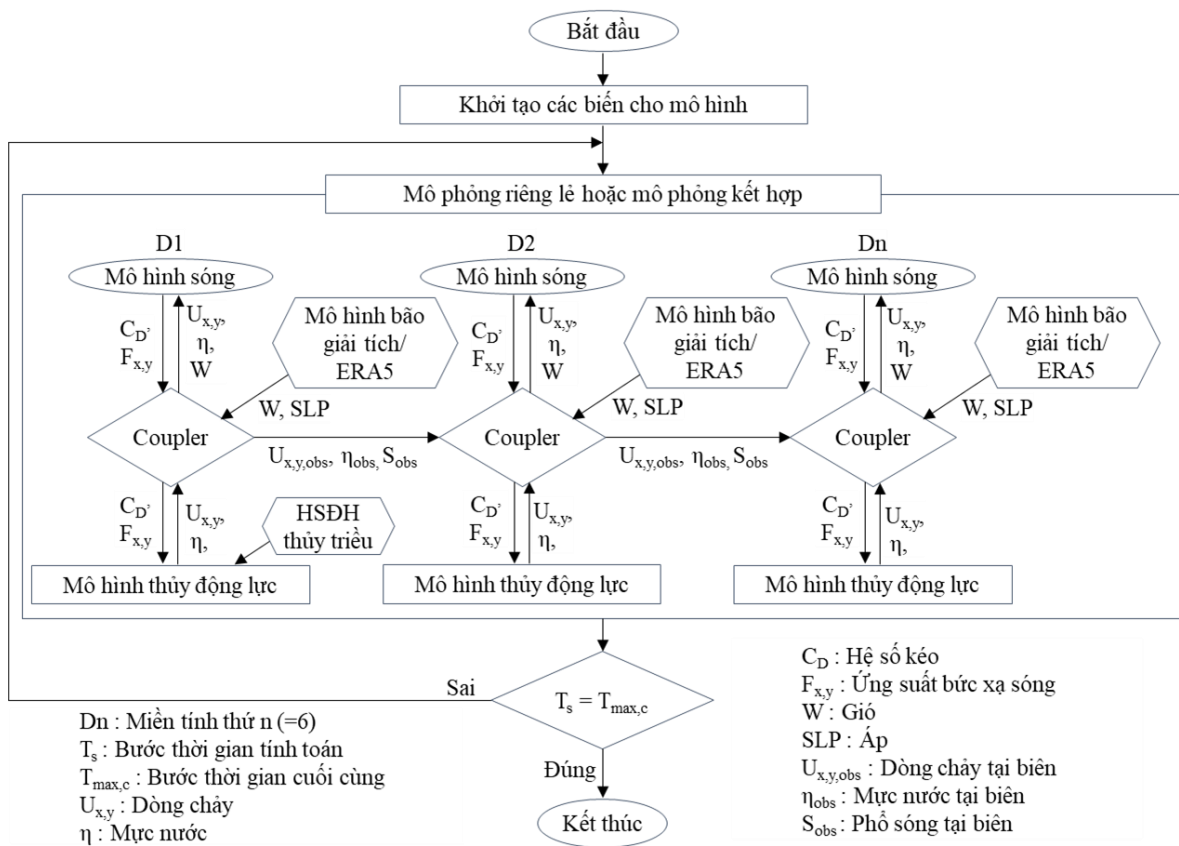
Bắt đầu

Khởi tạo các biến cho mô hình

Mô phỏng riêng lẻ hoặc mô phỏng kết hợp

D1

Mô hình sóng

$C_{D'}$ $F_{x,y}$

$U_{x,y}$, η, W

Mô hình bão giải tích/ ERA5

W, SLP

Coupler

$U_{x,y,obs}$, $\eta_{obs}$, $S_{obs}$

$C_{D'}$ $F_{x,y}$

$U_{x,y}$, η,

HSĐH thủy triều

Mô hình thủy động lực

D2

Mô hình sóng

$C_{D'}$ $F_{x,y}$

$U_{x,y}$, η, W

Mô hình bão giải tích/ ERA5

W, SLP

Coupler

$U_{x,y,obs}$, $\eta_{obs}$, $S_{obs}$

$C_{D'}$ $F_{x,y}$

$U_{x,y}$, η,

Mô hình thủy động lực

Dn

Mô hình sóng

$C_{D'}$ $F_{x,y}$

$U_{x,y}$, η, W

Mô hình bão giải tích/ ERA5

W, SLP

Coupler

$C_{D'}$ $F_{x,y}$

$U_{x,y}$, η,

Mô hình thủy động lực

Sai

$T_s = T_{max,c}$

Đúng

Kết thúc

Dn : Miền tính thứ n (=6)
$T_s$ : Bước thời gian tính toán
$T_{max,c}$ : Bước thời gian cuối cùng
$U_{x,y}$ : Dòng chảy
η : Mực nước

$C_D$ : Hệ số kéo
$F_{x,y}$ : Ứng suất bức xạ sóng
W : Gió
SLP : Áp
$U_{x,y,obs}$ : Dòng chảy tại biên
$\eta_{obs}$ : Mực nước tại biên
$S_{obs}$ : Phổ sóng tại biên